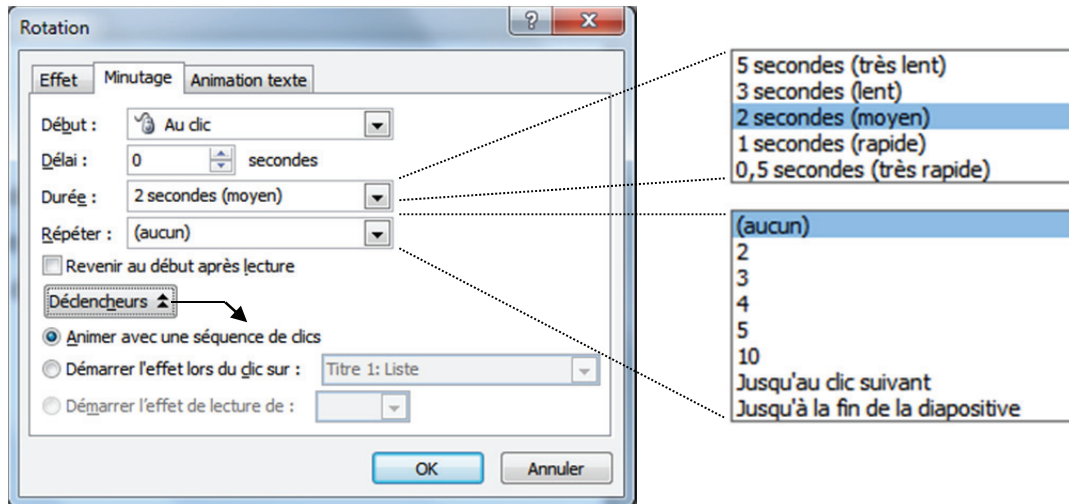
Rotation

?

Effet | Minutage | Animation texte

Début : Au clic

Délai : 0 secondes

Durée : 2 secondes (moyen)

Répéter : (aucun)

Revenir au début après lecture

Déclencheurs

Animer avec une séquence de clics

Démarrer l'effet lors du clic sur : Titre 1: Liste

Démarrer l'effet de lecture de :

OK | Annuler

5 secondes (très lent)
3 secondes (lent)
2 secondes (moyen)
1 secondes (rapide)
0,5 secondes (très rapide)

(aucun)
2
3
4
5
10
Jusqu'au clic suivant
Jusqu'à la fin de la diapositive